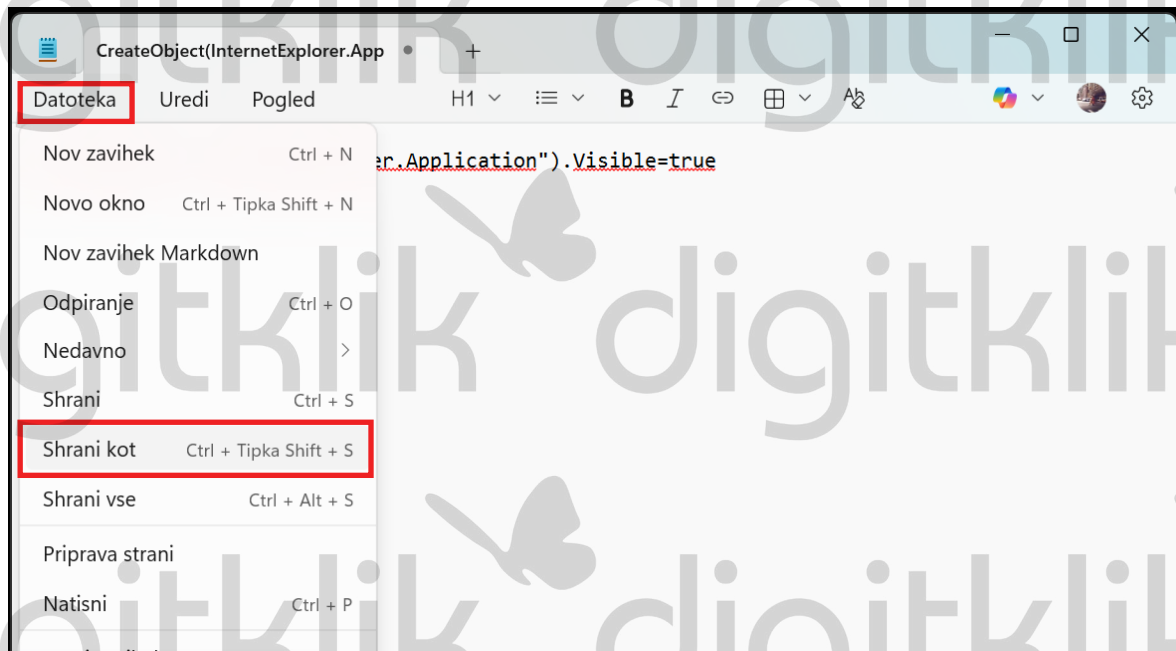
CreateObject(InternetExplorer.App •
+

Datoteka
Uredi
Pogled
H1
B
I

Nov zavihek Ctrl + N
Novo okno Ctrl + Tipka Shift + N
Nov zavihek Markdown
Odpiranje Ctrl + O
Nedavno
Shrani Ctrl + S
Shrani kot Ctrl + Tipka Shift + S
Shrani vse Ctrl + Alt + S
Priprava strani
Natisni Ctrl + P

er.Application").Visible=true

digitklik
digitklik
digitklik
digitklik
digitklik